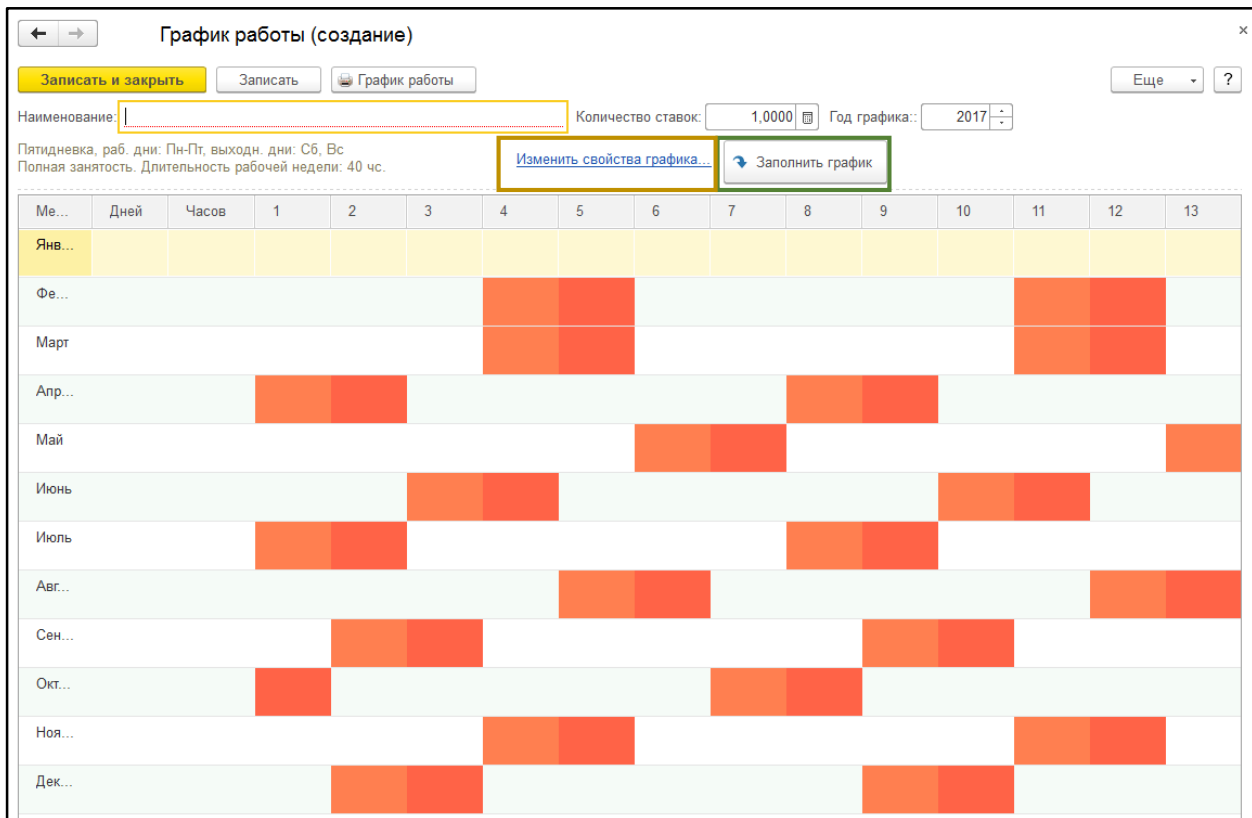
График работы (создание)

×

Записать и закрыть | Записать | График работы | Еще | ?

Наименование:

Количество ставок: 1,0000

Год графика:: 2017

Пятидневка, раб. дни: Пн-Пт, выходн. дни: Сб, Вс
Полная занятость. Длительность рабочей недели: 40 чс.

Изменить свойства графика...

Заполнить график

| Ме... | Дней | Часов | 1 | 2 | 3 | 4 | 5 | 6 | 7 | 8 | 9 | 10 | 11 | 12 | 13 |
|---|---|---|---|---|---|---|---|---|---|---|---|---|---|---|---|
| Янв... | | | | | | | | | | | | | | | |
| Фе... | | | | | | | | | | | | | | | |
| Март | | | | | | | | | | | | | | | |
| Апр... | | | | | | | | | | | | | | | |
| Май | | | | | | | | | | | | | | | |
| Июнь | | | | | | | | | | | | | | | |
| Июль | | | | | | | | | | | | | | | |
| Авг... | | | | | | | | | | | | | | | |
| Сен... | | | | | | | | | | | | | | | |
| Окт... | | | | | | | | | | | | | | | |
| Ноя... | | | | | | | | | | | | | | | |
| Дек... | | | | | | | | | | | | | | | |